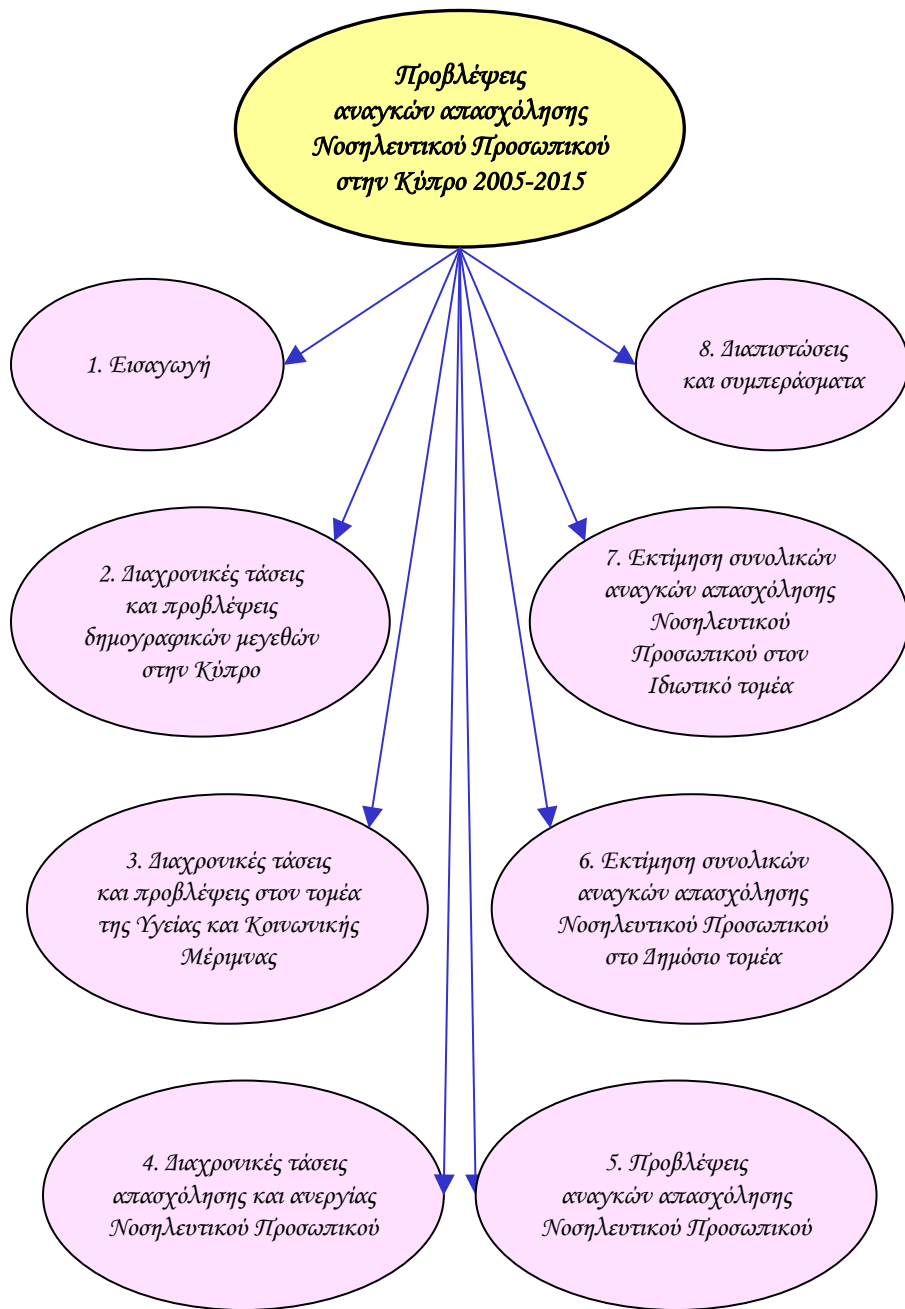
Προβλέψεις αναγκών απασχόλησης Νοσηλευτικού Προσωπικού στην Κύπρο 2005-2015

1. Εισαγωγή

8. Διαπιστώσεις και συμπεράσματα

2. Διαχρονικές τάσεις και προβλέψεις δημογραφικών μεγεθών στην Κύπρο

7. Εκτίμηση συνολικών αναγκών απασχόλησης Νοσηλευτικού Προσωπικού στον Ιδιωτικό τομέα

3. Διαχρονικές τάσεις και προβλέψεις στον τομέα της Υγείας και Κοινωνικής Μέριμνας

6. Εκτίμηση συνολικών αναγκών απασχόλησης Νοσηλευτικού Προσωπικού στο Δημόσιο τομέα

4. Διαχρονικές τάσεις απασχόλησης και ανεργίας Νοσηλευτικού Προσωπικού

5. Προβλέψεις αναγκών απασχόλησης Νοσηλευτικού Προσωπικού